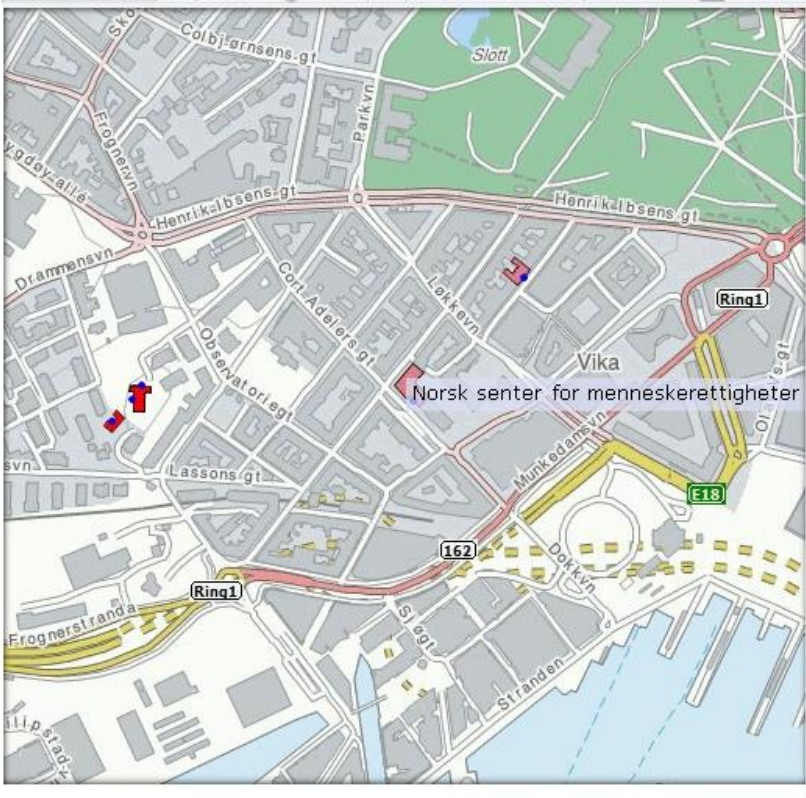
Sko
Colbjørnsens gt
Slott
Parkvn
Frognervn
ygdøy allé
Henrik Ibsens gt
Henrik Ibsens gt
Drammensvn
Cort Adelers gt
Løkkevn
Ring1
Observatoriegt
Vika
Norsk senter for menneskerettigheter
Ol
svn
Lassons gt
Munkedamsvn
E18
162
Dokkvn
Ring1
Frognerstranda
Sl gt
Stranden
ilipstad v